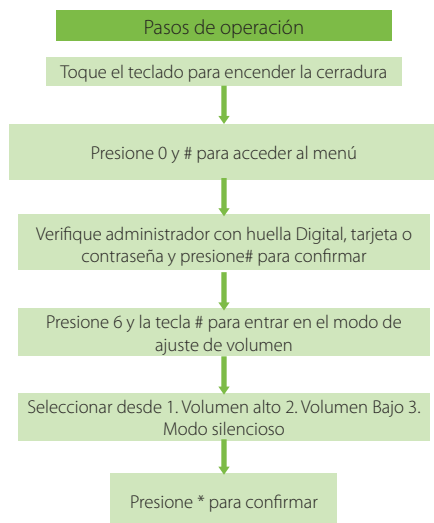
Pasos de operación

Toque el teclado para encender la cerradura

Presione 0 y # para acceder al menú

Verifique administrador con huella Digital, tarjeta o contraseña y presione# para confirmar

Presione 6 y la tecla # para entrar en el modo de ajuste de volumen

Seleccionar desde 1. Volumen alto 2. Volumen Bajo 3. Modo silencioso

Presione * para confirmar